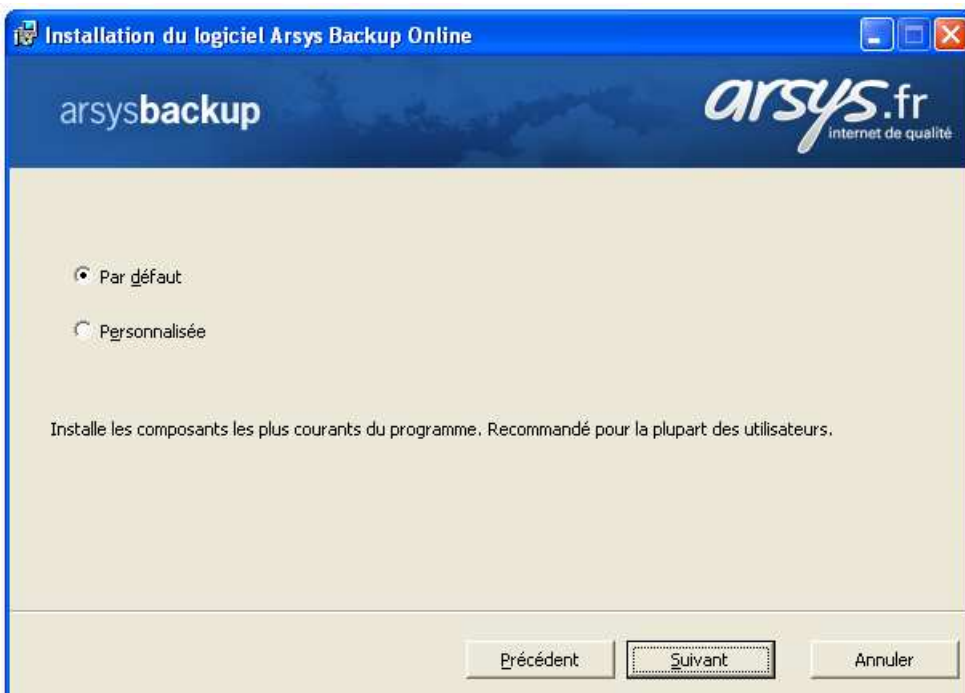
Installation du logiciel Arsys Backup Online

arsysbackup

arsys.fr
internet de qualité

Par défaut

Personnalisée

Installe les composants les plus courants du programme. Recommandé pour la plupart des utilisateurs.

Précédent Suivant Annuler